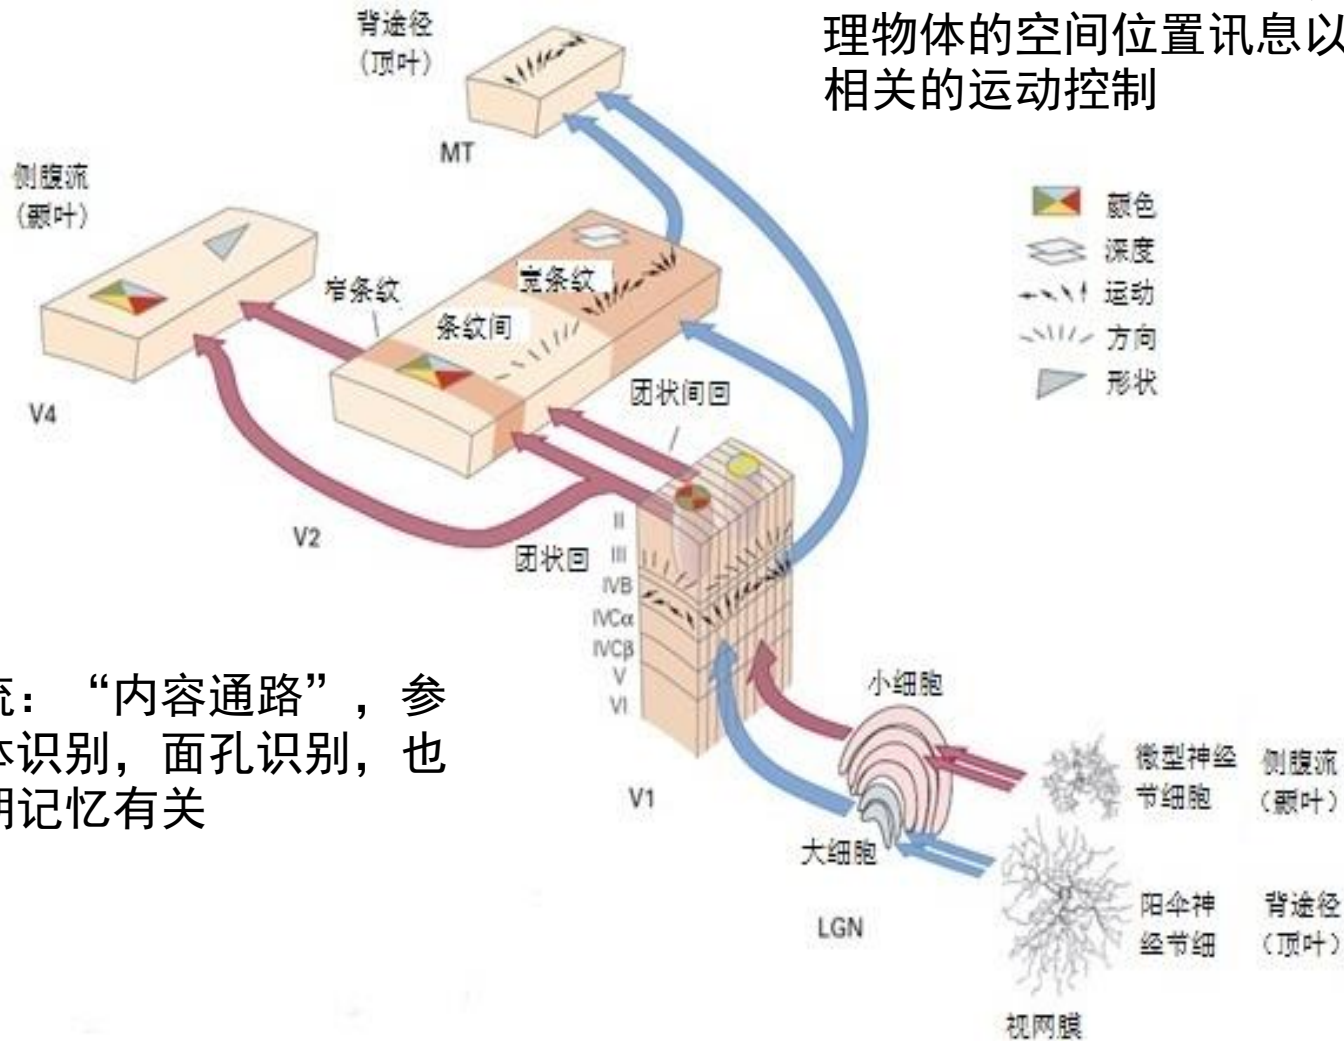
背途径
(顶叶)

理物体的空间位置讯息以
相关的运动控制

MT

侧腹流
(颞叶)

颜色
深度
运动
方向
形状

窄条纹
宽条纹
条纹间

V4

团状间回

V2

团状回

II
III
IVB
IVCα
IVCβ
V
VI

流："内容通路"，参
体识别，面孔识别，也
期记忆有关

小细胞

V1

微型神经
节细胞

侧腹流
(颞叶)

大细胞

阳伞神
经节细

背途径
(顶叶)

LGN

视网膜